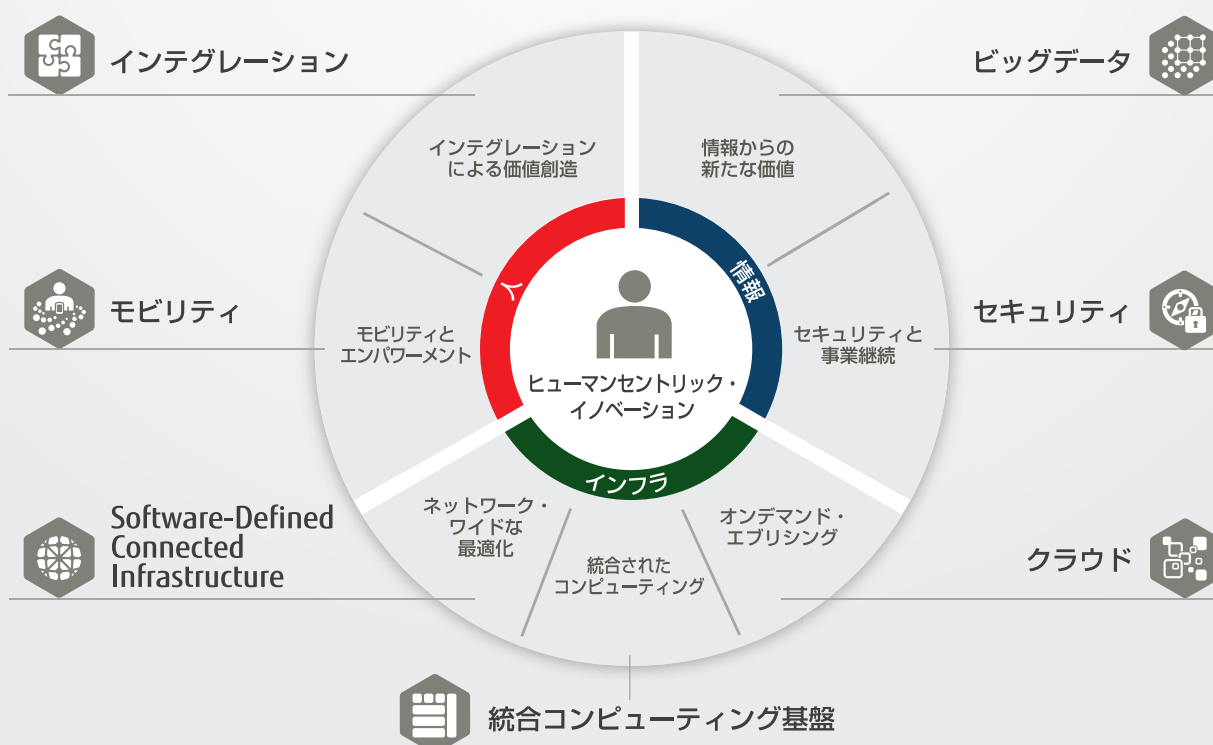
インテグレーション

ビッグデータ

インテグレーションによる価値創造

情報からの新たな価値

人

情報

モビリティ

セキュリティ

モビリティとエンパワーメント

セキュリティと事業継続

ヒューマンセントリック・イノベーション

インフラ

Software-Defined Connected Infrastructure

ネットワーク・ワイドな最適化

オンデマンド・エブリシング

クラウド

統合されたコンピューティング

統合コンピューティング基盤